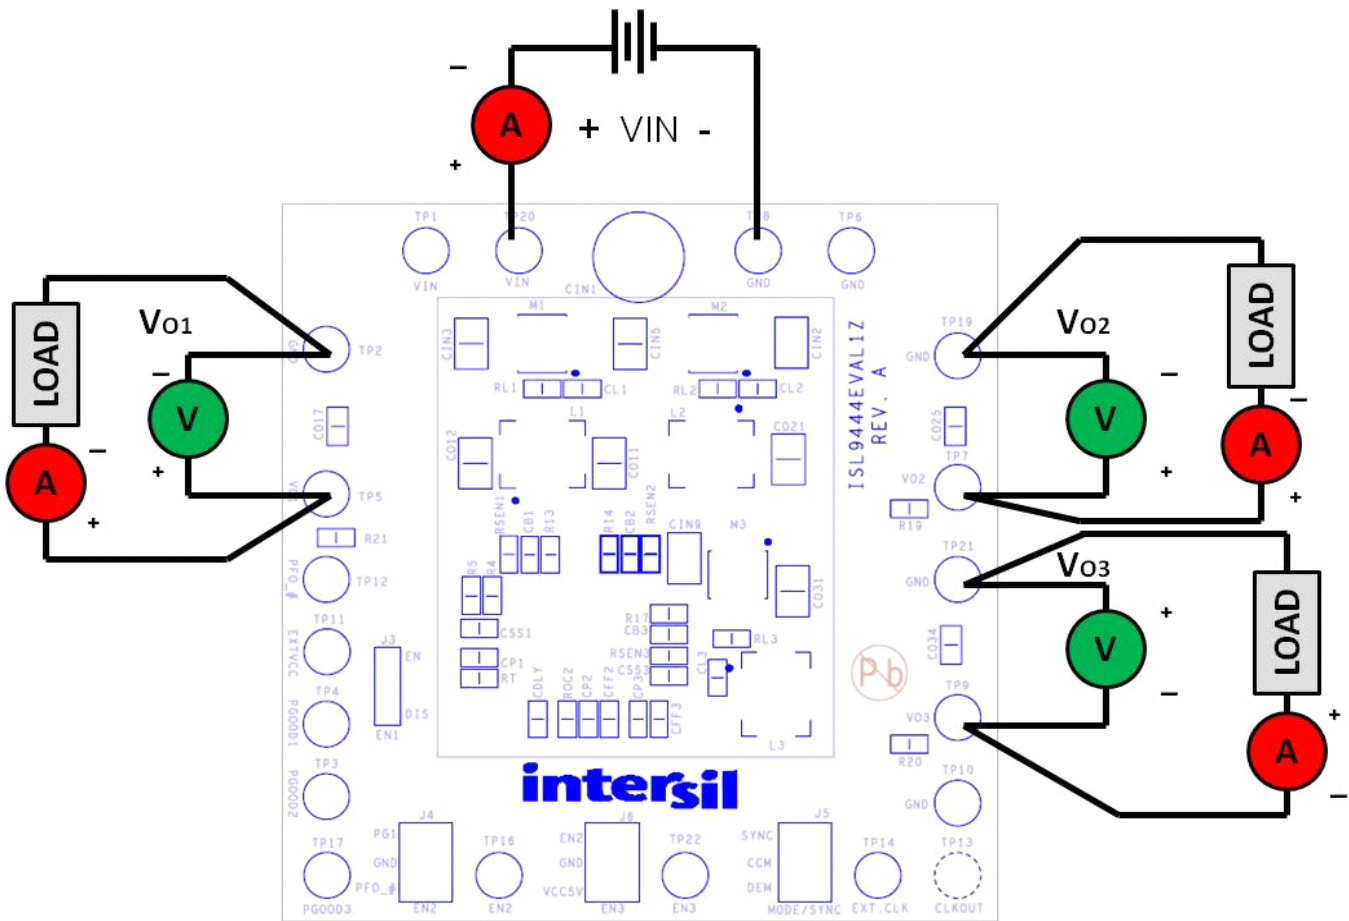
–
A
+
+ VIN -

TP1 VIN
TP20 VIN
CIN1
TP8 GND
TP6 GND

LOAD
VO1
–
V
+
–
A
+
GND TP2
CO17
VO1 TP5
R21
PFO_# TP12
TP11 EXTVCC
TP4 PGOOD1
TP3 PGOOD2
TP17 PGOOD3

CIN3 M1 CIN5 M2 CIN2
RL1 CL1 RL2 CL2
L1 L2
CO12 CO11 CO21
RSEN1 CB1 R13 R14 CB2 RSEN2 CIN9 M3
R5 R4 CO31
CSS1 R11 CB3
CP1 RT RSEN3 CSS3 RL3 CL3
CDLY ROC2 CP2 CFF2 CP3 CFF3
L3
J3 EN DIS EN1

ISL9444EVAL1Z
REV. A

GND TP19
VO2
LOAD
–
V
+
–
A
+
CO25
TP7 VO2
R19
TP21 GND
VO3
+
V
–
LOAD
CO34
TP9 VO3
+
A
–
R20
TP10 GND
TP13 CLKOUT
TP14 EXT.CLK

Pb

intersil

J4 PGI GND PFO_# EN2
TP16 EN2
J6 EN2 GND VCC5V EN3
TP22 EN3
J5 SYNC CCM DEM MODE/SYNC